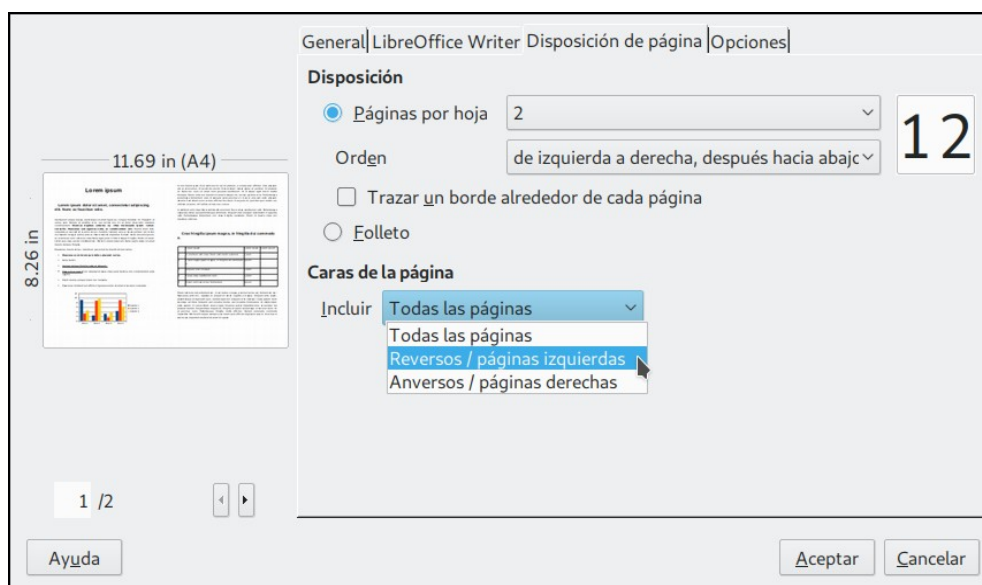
General LibreOffice Writer Disposición de página Opciones

Disposición

Páginas por hoja 2

1 2

Orden de izquierda a derecha, después hacia abajo

Trazar un borde alrededor de cada página

Folleto

Caras de la página

Incluir Todas las páginas

Todas las páginas
Reversos / páginas izquierdas
Anversos / páginas derechas

11.69 in (A4)

8.26 in

Lorem ipsum

1 /2

Ayuda

Aceptar Cancelar